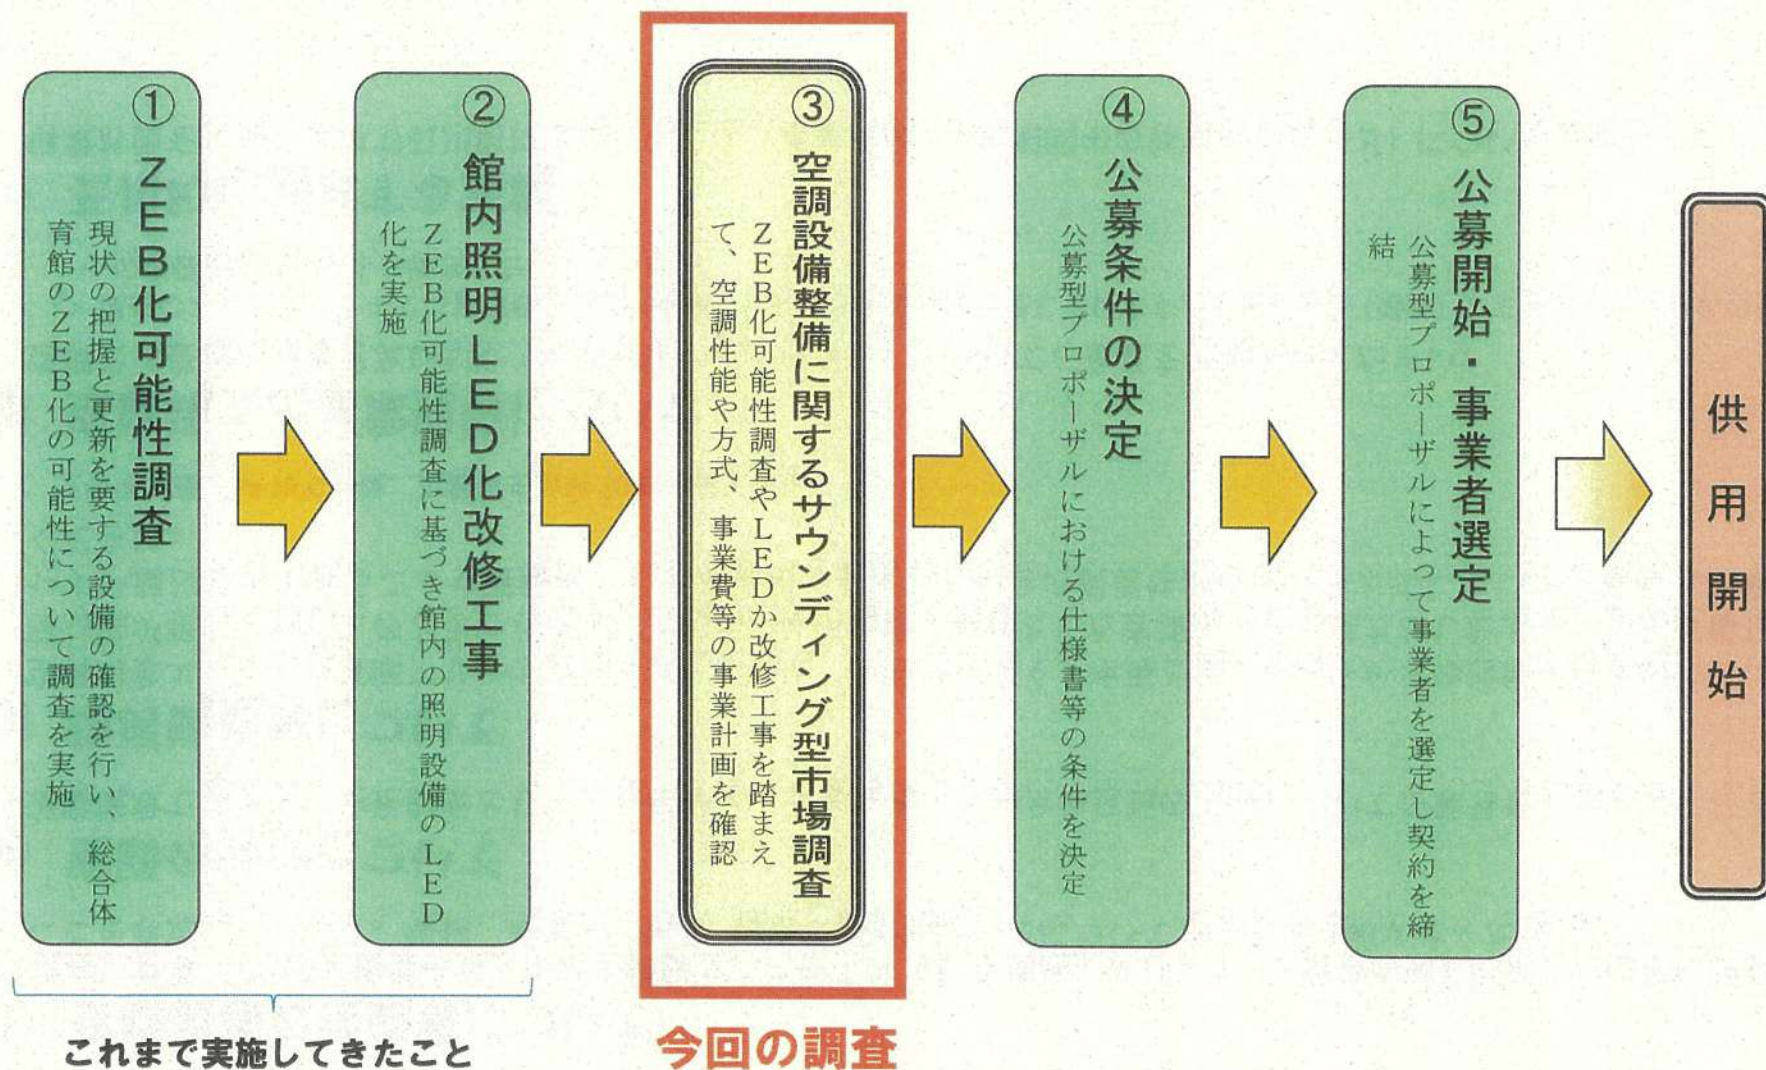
①
ZEB化可能性調査

現状の把握と更新を要する設備の確認を行い、総合体育館のZEB化の可能性について調査を実施

②
館内照明LED化改修工事

ZEB化可能性調査に基づき館内の照明設備のLED化を実施

③
空調設備整備に関するサウンディング型市場調査

ZEB化可能性調査やLEDか改修工事を踏まえて、空調性能や方式、事業費等の事業計画を確認

④
公募条件の決定

公募型プロポーザルにおける仕様書等の条件を決定

⑤
公募開始・事業者選定

公募型プロポーザルによって事業者を選定し契約を締結

供用開始

これまで実施してきたこと

今回の調査